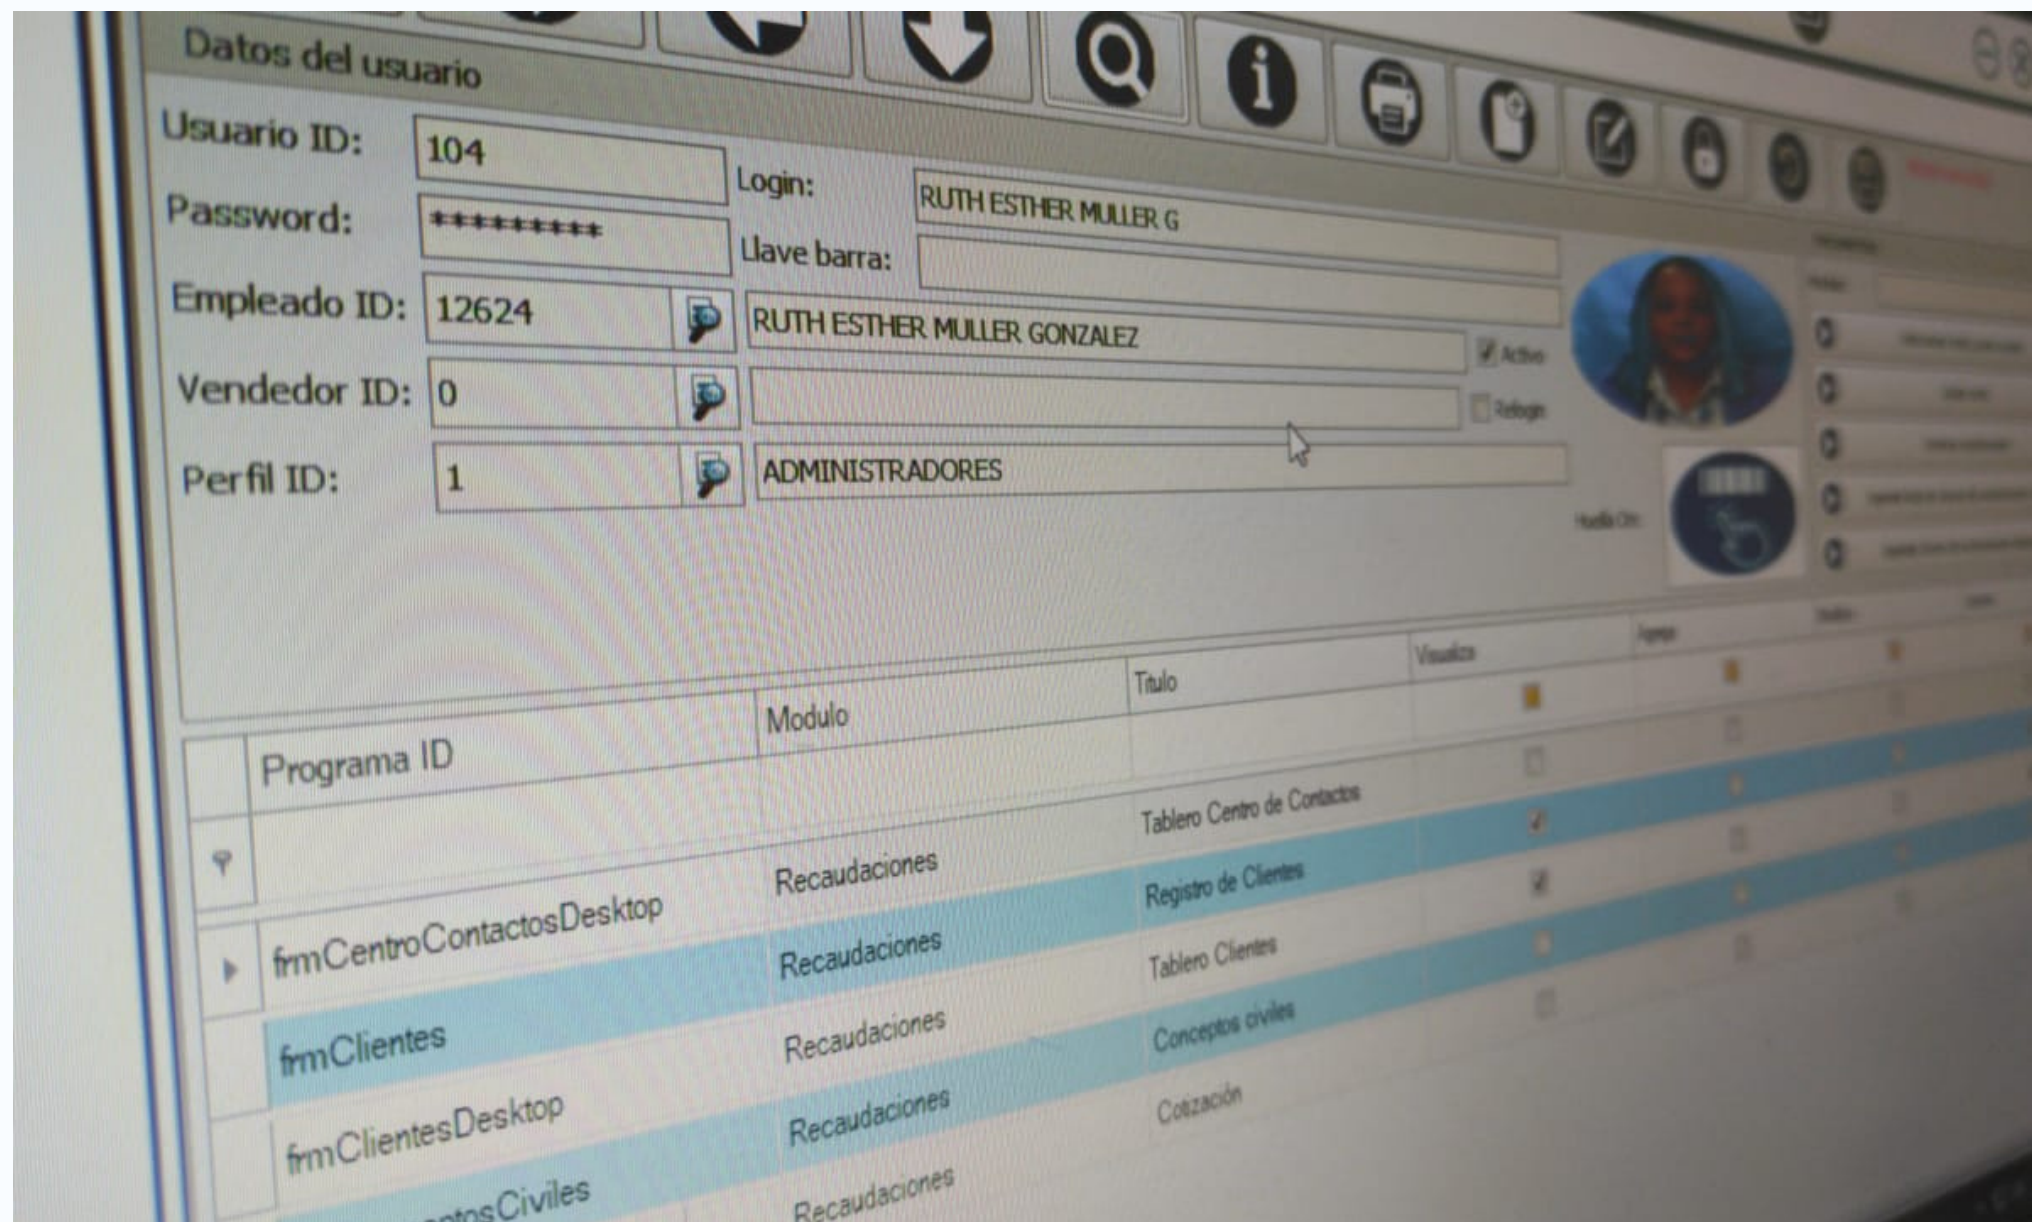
Datos del usuario

Usuario ID: 104
Login: RUTH ESTHER MULLER G
Password: **********
Llave barra:
Empleado ID: 12624 RUTH ESTHER MULLER GONZALEZ
Activo
Vendedor ID: 0
Relogin
Perfil ID: 1 ADMINISTRADORES
Huella Dir:

| Programa ID | Modulo | Titulo | Visualiza | Agrega |
|---|---|---|---|---|
| | | | | |
| frmCentroContactosDesktop | Recaudaciones | Tablero Centro de Contactos | | |
| frmClientes | Recaudaciones | Registro de Clientes | | |
| frmClientesDesktop | Recaudaciones | Tablero Clientes | | |
| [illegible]ntosCiviles | Recaudaciones | Conceptos civiles | | |
| | Recaudaciones | Cotización | | |